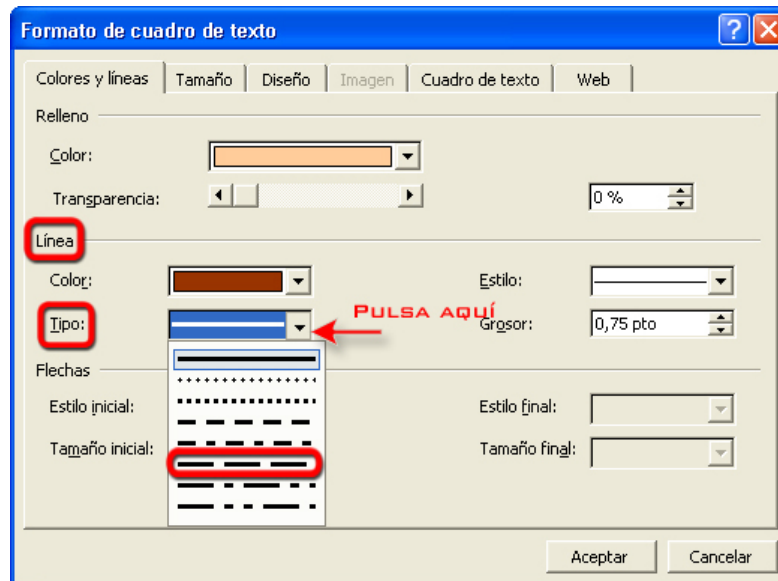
Formato de cuadro de texto

? X

Colores y líneas | Tamaño | Diseño | Imagen | Cuadro de texto | Web

Relleno

Color:

Transparencia:

0 %

Línea

Color:

Estilo:

Tipo:

Pulsa aquí

Grosor:

0,75 pto

Flechas

Estilo inicial:

Estilo final:

Tamaño inicial:

Tamaño final:

Aceptar

Cancelar